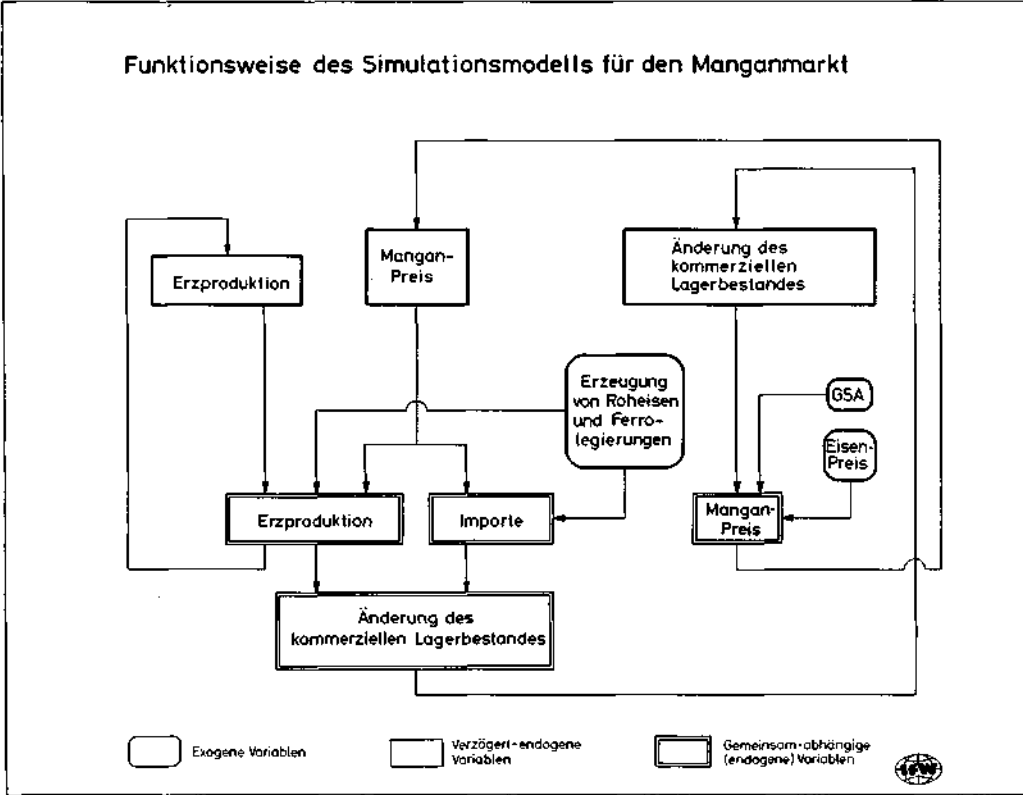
Funktionsweise des Simulationsmodells für den Manganmarkt

Erzproduktion

Mangan-Preis

Änderung des kommerziellen Lagerbestandes

Erzeugung von Roheisen und Ferrolegierungen

GSA

Eisen-Preis

Erzproduktion

Importe

Mangan-Preis

Änderung des kommerziellen Lagerbestandes

Exogene Variablen

Verzögert-endogene Variablen

Gemeinsam-abhängige (endogene) Variablen

IfW